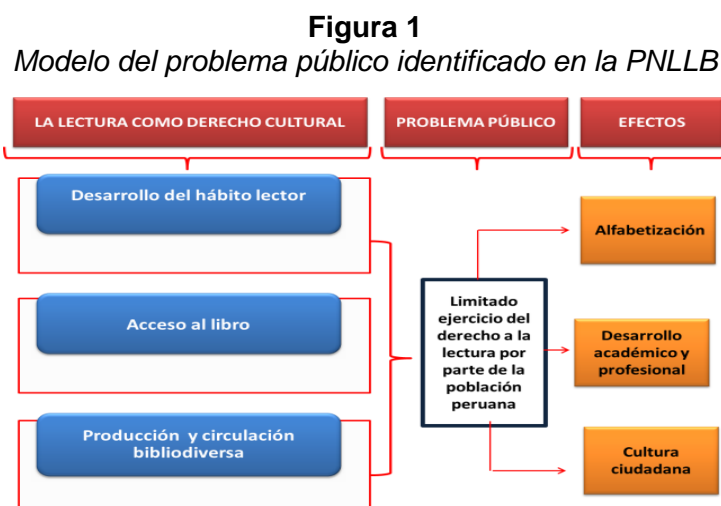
**Figura 1**

*Modelo del problema público identificado en la PNLLB*

LA LECTURA COMO DERECHO CULTURAL

PROBLEMA PÚBLICO

EFECTOS

Desarrollo del hábito lector

Acceso al libro

Producción y circulación bibliodiversa

Limitado ejercicio del derecho a la lectura por parte de la población peruana

Alfabetización

Desarrollo académico y profesional

Cultura ciudadana